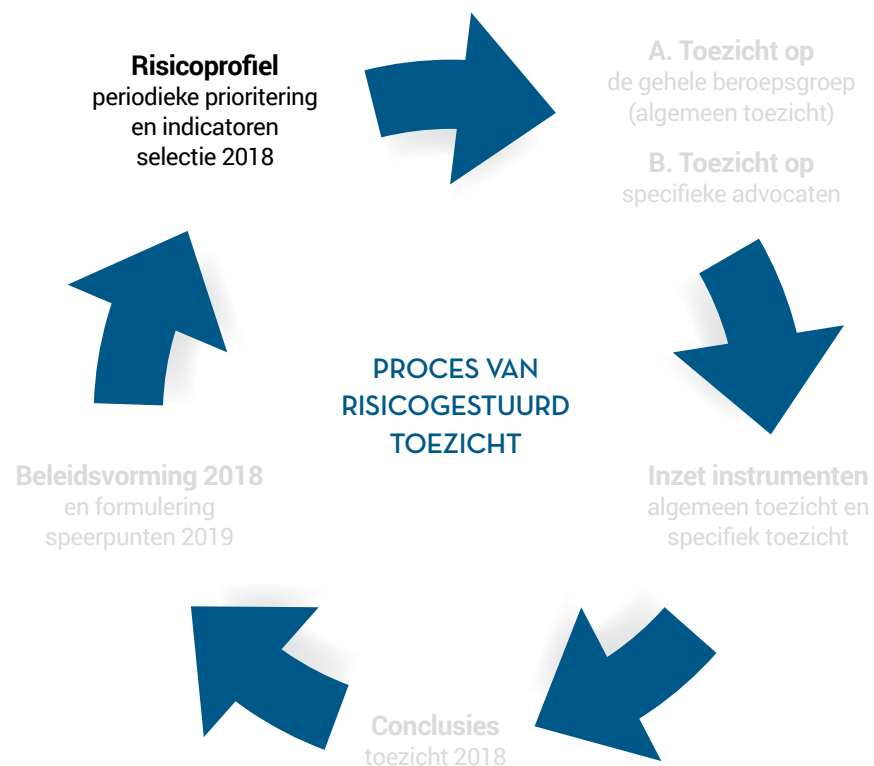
Risicoprofiel
periodieke prioritering en indicatoren selectie 2018

A. Toezicht op
de gehele beroepsgroep (algemeen toezicht)

B. Toezicht op
specifieke advocaten

PROCES VAN RISICOGESTUURD TOEZICHT

Inzet instrumenten
algemeen toezicht en specifiek toezicht

Conclusies
toezicht 2018

Beleidsvorming 2018
en formulering speerpunten 2019